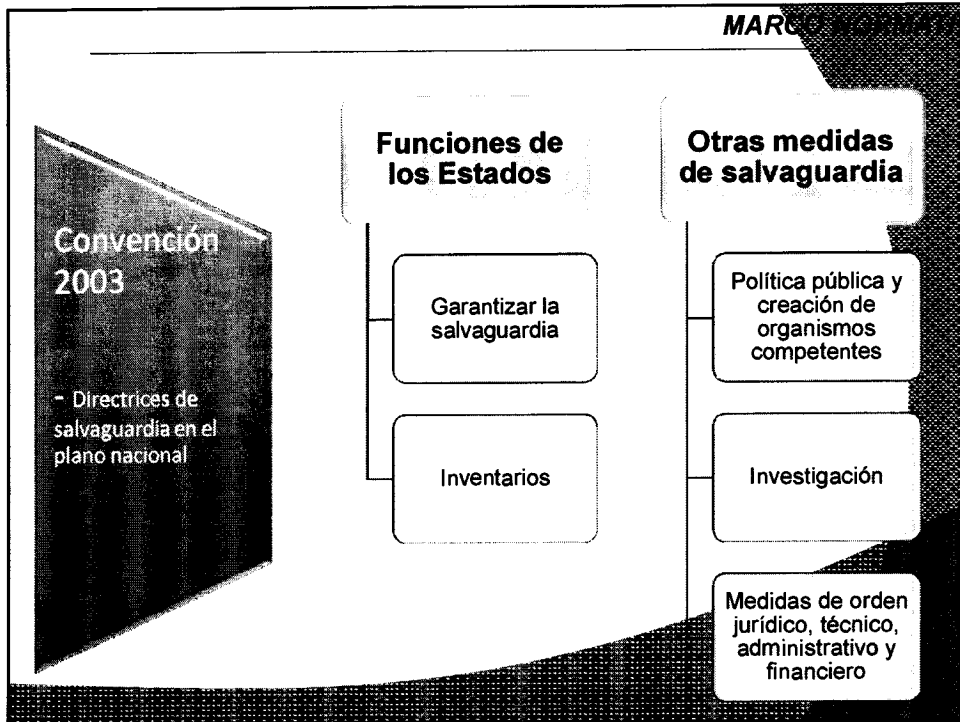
MARCO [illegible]

Convención 2003

- Directrices de salvaguardia en el plano nacional

Funciones de los Estados

Garantizar la salvaguardia

Inventarios

Otras medidas de salvaguardia

Política pública y creación de organismos competentes

Investigación

Medidas de orden jurídico, técnico, administrativo y financiero